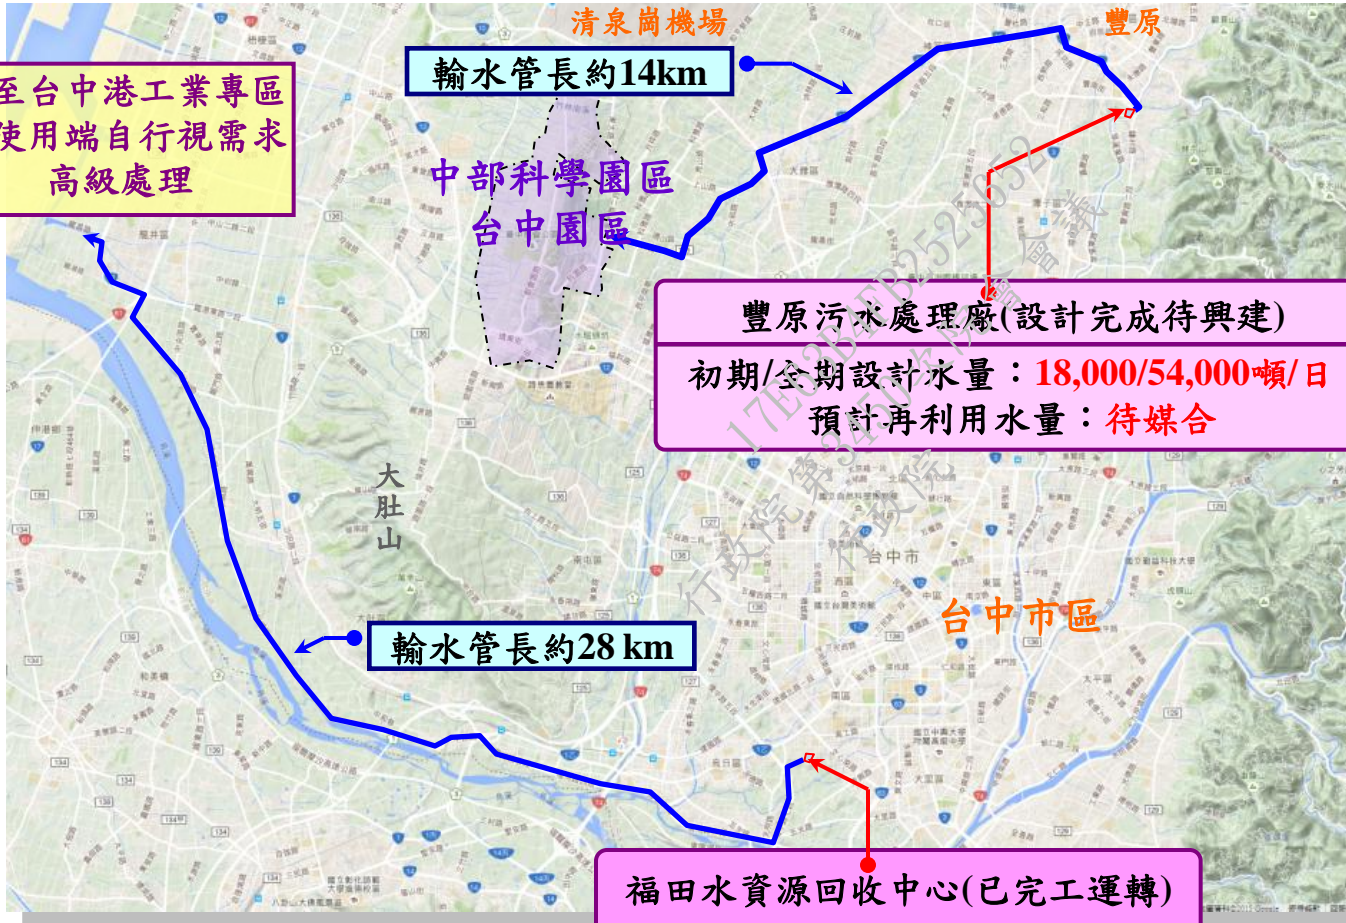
清泉崗機場

豐原

輸水管長約14km

至台中港工業專區
使用端自行視需求
高級處理

中部科學園區
台中園區

豐原污水處理廠(設計完成待興建)

初期/全期設計水量：18,000/54,000噸/日
預計再利用水量：待媒合

大肚山

台中市

台中市區

輸水管長約28 km

福田水資源回收中心(已完工運轉)

行政院第3510次院會
17E02B1B25250612
行政院會議